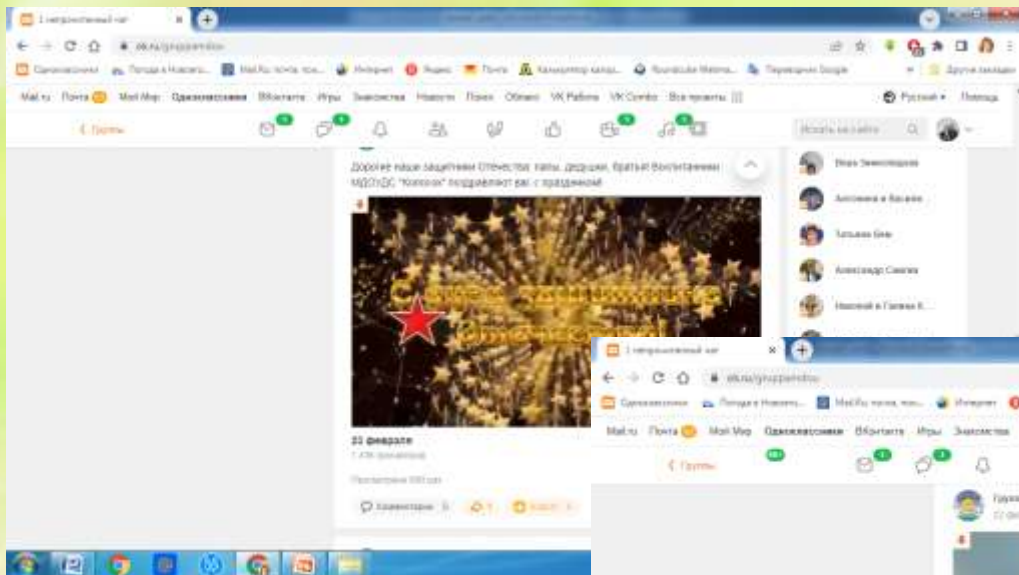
1 непрочитанный чат

ok.ru/group/...

Одноклассники Погода в Новосиб... Mail.Ru: почта, пои... Интернет Яндекс Почта Калькулятор калор... ... Переводчик Google Другие закладки

Mail.ru Почта Мой Мир Одноклассники ВКонтакте Игры Знакомства Новости Поиск Облако VK Работа VK Combo Все проекты Русский Помощь

‹ Группы

Искать на сайте

Дорогие наши защитники Отечества: папы, дедушки, братья! Воспитанники МБДОУ ДС "Колосок" поздравляют вас с праздником!

С днем защитника Отечества!

23 февраля

Просмотрено 500 раз

Комментарии 

Вера Замятина

Антонина и Василий

Татьяна Бек

Александр Савин

Николай и Галина К...

1 непрочитанный чат

ok.ru/group/...

Одноклассники Погода в Новосиб... Mail.Ru: почта, пои... Интернет

Mail.ru Почта Мой Мир Одноклассники ВКонтакте Игры Знакомства

‹ Группы

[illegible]